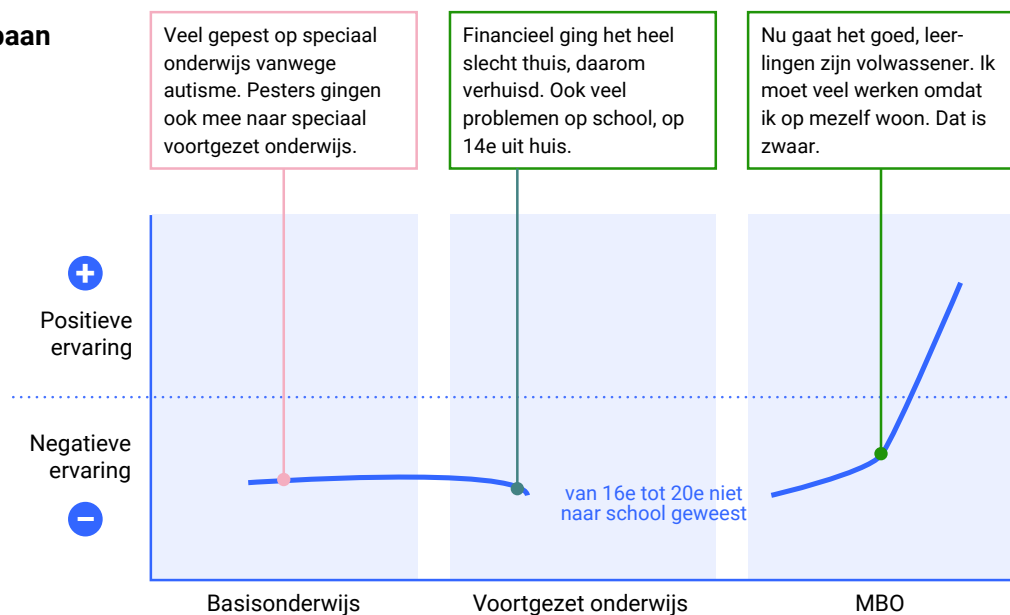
baan

Veel gepest op speciaal onderwijs vanwege autisme. Pesters gingen ook mee naar speciaal voortgezet onderwijs.

Financieel ging het heel slecht thuis, daarom verhuisd. Ook veel problemen op school, op 14e uit huis.

Nu gaat het goed, leerlingen zijn volwassener. Ik moet veel werken omdat ik op mezelf woon. Dat is zwaar.

Positieve ervaring

Negatieve ervaring

van 16e tot 20e niet naar school geweest

Basisonderwijs

Voortgezet onderwijs

MBO